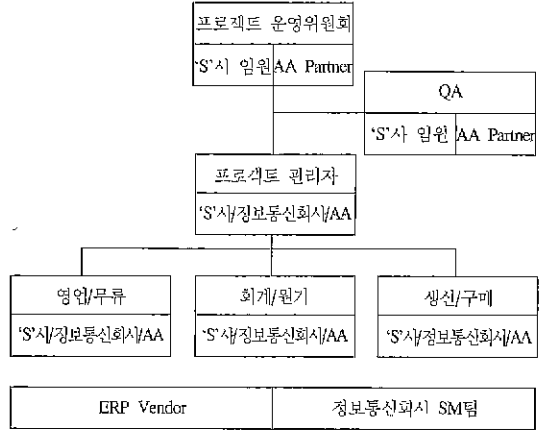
프로젝트 운영위원회

'S'사 임원 AA Partner

QA

'S'사 임원 AA Partner

프로젝트 관리자

'S'사/정보통신회사/AA

영업/물류

'S'사/정보통신회사/AA

회계/원가

'S'사/정보통신회사/AA

생산/구매

'S'사/정보통신회사/AA

| ERP Vendor | 정보통신회사 SM팀 |
|---|---|